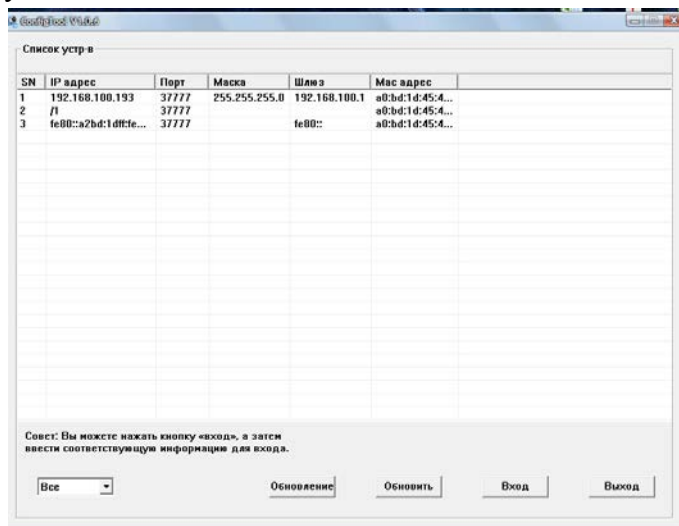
ConfigTool V1.0.0

Список устр-в

| SN | IP адрес | Порт | Маска | Шлюз | Mac адрес |
|---|---|---|---|---|---|
| 1 | 192.168.100.193 | 37777 | 255.255.255.0 | 192.168.100.1 | a0:bd:1d:45:4... |
| 2 | /1 | 37777 | | | a0:bd:1d:45:4... |
| 3 | fe80::a2bd:1dff:fe... | 37777 | | fe80:: | a0:bd:1d:45:4... |

Совет: Вы можете нажать кнопку «вход», а затем ввести соответствующую информацию для входа.

Все

Обновление

Обновить

Вход

Выход